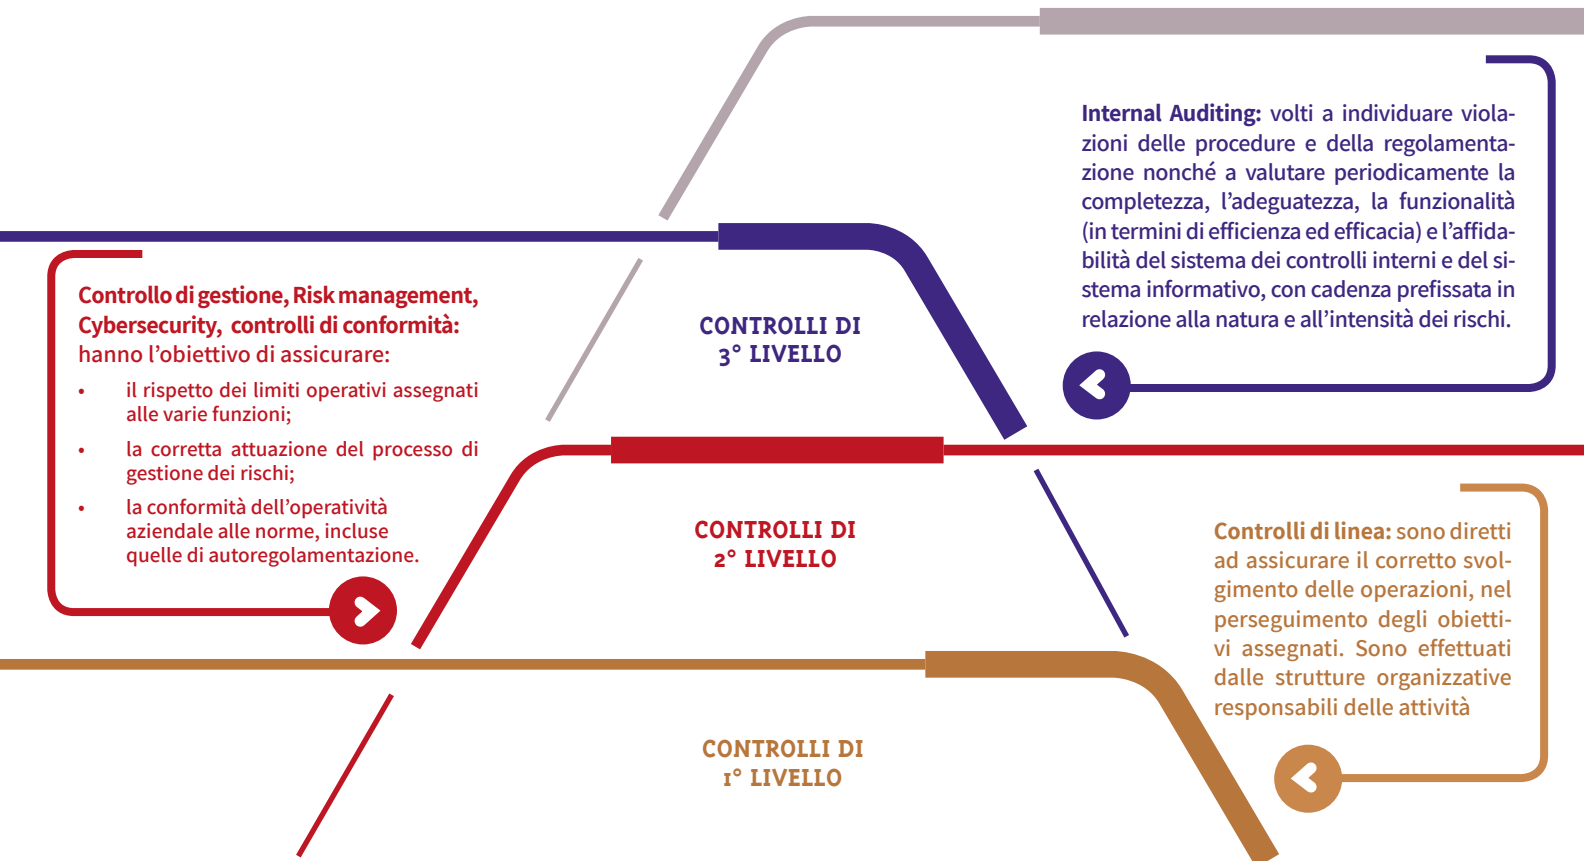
Internal Auditing: volti a individuare violazioni delle procedure e della regolamentazione nonché a valutare periodicamente la completezza, l'adeguatezza, la funzionalità (in termini di efficienza ed efficacia) e l'affidabilità del sistema dei controlli interni e del sistema informativo, con cadenza prefissata in relazione alla natura e all'intensità dei rischi.

Controllo di gestione, Risk management, Cybersecurity, controlli di conformità: hanno l'obiettivo di assicurare:

- il rispetto dei limiti operativi assegnati alle varie funzioni;
- la corretta attuazione del processo di gestione dei rischi;
- la conformità dell'operatività aziendale alle norme, incluse quelle di autoregolamentazione.

CONTROLLI DI 3° LIVELLO

CONTROLLI DI 2° LIVELLO

CONTROLLI DI 1° LIVELLO

Controlli di linea: sono diretti ad assicurare il corretto svolgimento delle operazioni, nel perseguimento degli obiettivi assegnati. Sono effettuati dalle strutture organizzative responsabili delle attività